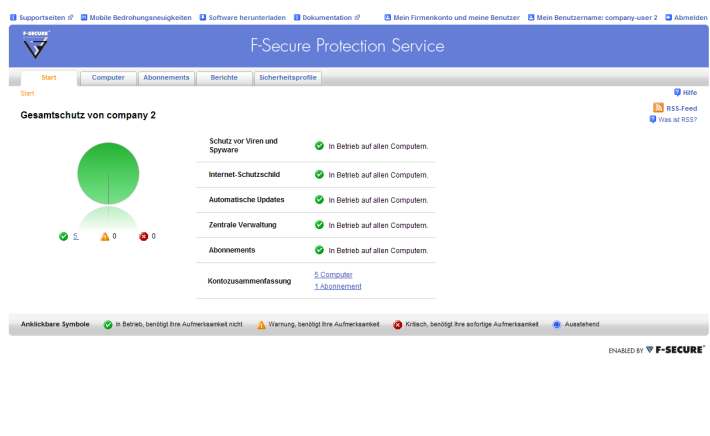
Supportseiten | Mobile Bedrohungsneuigkeiten | Software herunterladen | Dokumentation | Mein Firmenkonto und meine Benutzer | Mein Benutzername: company-user 2 | Abmelden

F-SECURE

F-Secure Protection Service

Start | Computer | Abonnements | Berichte | Sicherheitsprofile

Start

Hilfe

RSS-Feed
Was ist RSS?

Gesamtschutz von company 2

| | |
|---|---|
| Schutz vor Viren und Spyware | In Betrieb auf allen Computern. |
| Internet-Schutzschild | In Betrieb auf allen Computern. |
| Automatische Updates | In Betrieb auf allen Computern. |
| Zentrale Verwaltung | In Betrieb auf allen Computern. |
| Abonnements | In Betrieb auf allen Computern. |
| Kontozusammenfassung | 5 Computer<br>1 Abonnement |

5 0 0

Anklickbare Symbole | In Betrieb, benötigt Ihre Aufmerksamkeit nicht | Warnung, benötigt Ihre Aufmerksamkeit | Kritisch, benötigt Ihre sofortige Aufmerksamkeit | Ausstehend

ENABLED BY F-SECURE